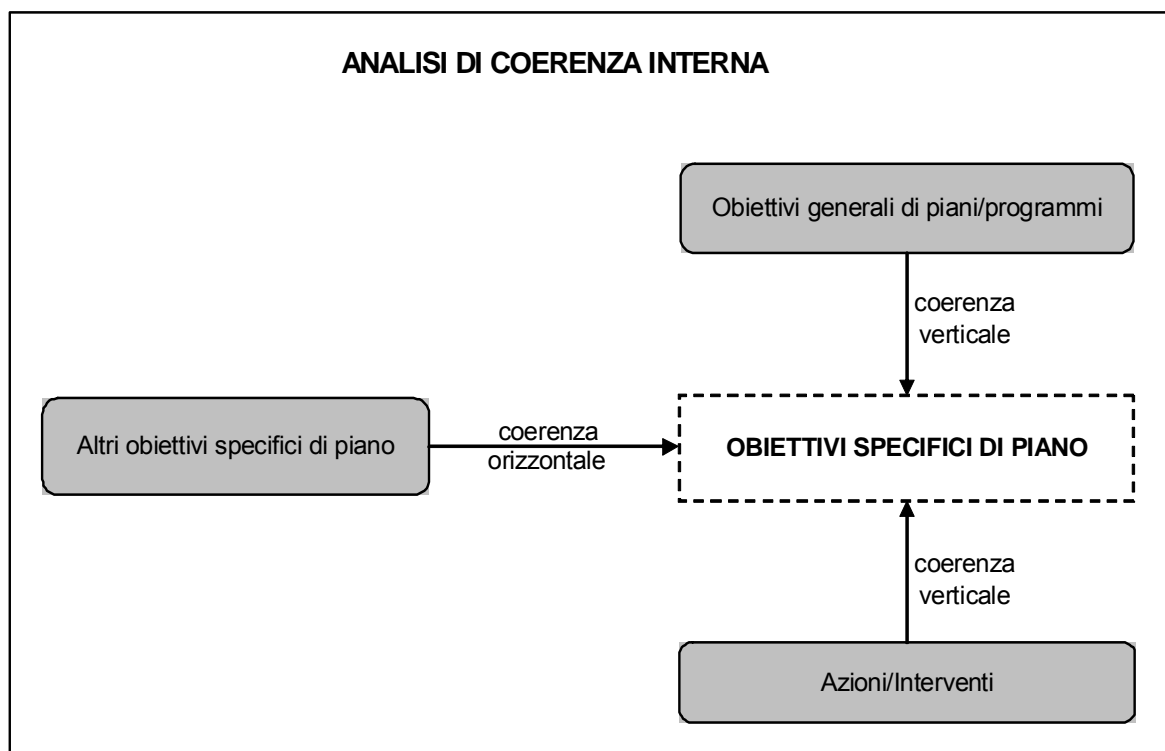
ANALISI DI COERENZA INTERNA

Obiettivi generali di piani/programmi

coerenza verticale

Altri obiettivi specifici di piano

coerenza orizzontale

OBIETTIVI SPECIFICI DI PIANO

coerenza verticale

Azioni/Interventi